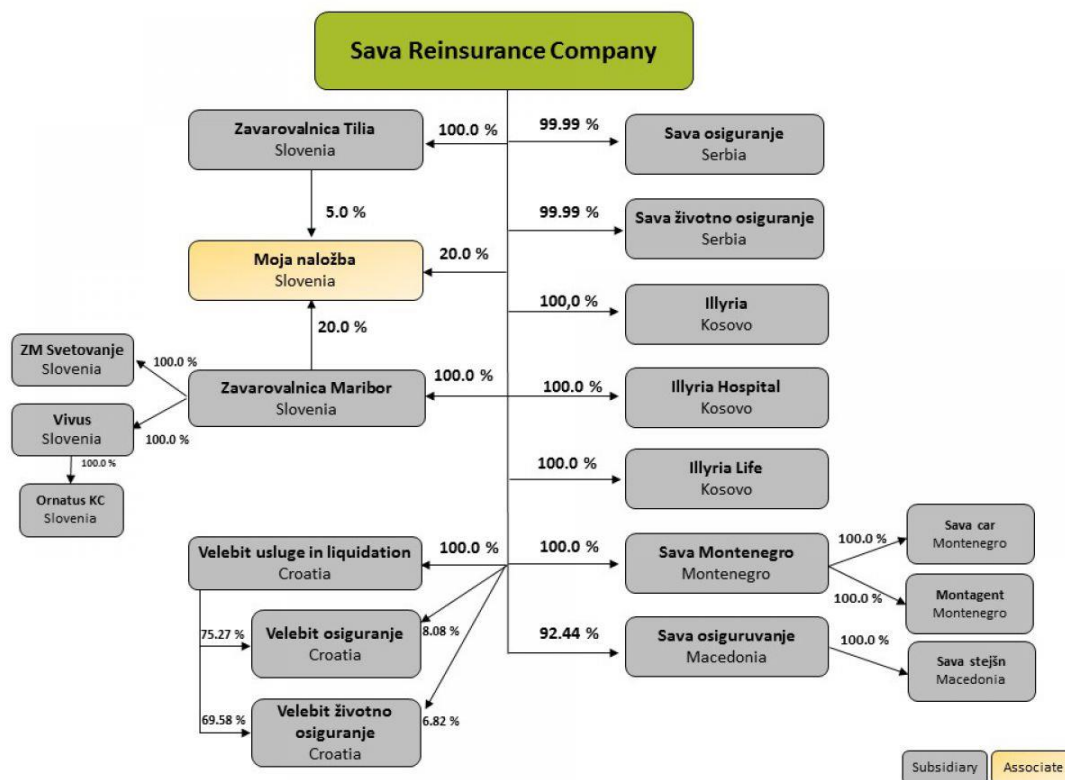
Sava Reinsurance Company

Zavarovalnica Tilia
Slovenia

100.0 %

99.99 %

Sava osiguranje
Serbia

5.0 %

99.99 %

Sava životno osiguranje
Serbia

Moja naložba
Slovenia

20.0 %

100,0 %

Illyria
Kosovo

20.0 %

ZM Svetovanje
Slovenia

100.0 %

Zavarovalnica Maribor
Slovenia

100.0 %

100.0 %

Illyria Hospital
Kosovo

Vivus
Slovenia

100.0 %

100.0 %

100.0 %

Illyria Life
Kosovo

Ornatus KC
Slovenia

Velebit usluge in liquidation
Croatia

100.0 %

100.0 %

Sava Montenegro
Montenegro

100.0 %

Sava car
Montenegro

100.0 %

Montagent
Montenegro

75.27 %

Velebit osiguranje
Croatia

8.08 %

92.44 %

Sava osiguruvanje
Macedonia

100.0 %

Sava stejšn
Macedonia

69.58 %

Velebit životno osiguranje
Croatia

6.82 %

Subsidiary

Associate